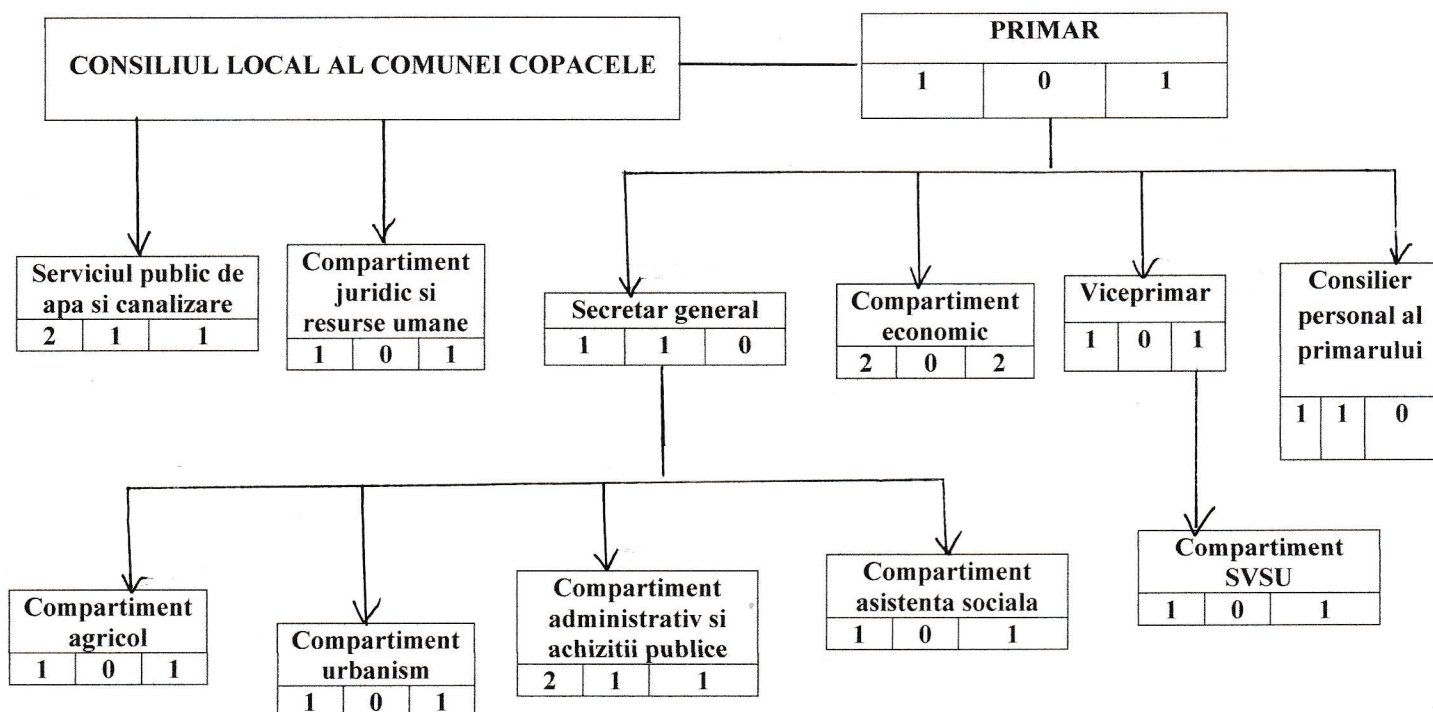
CONSILIUL LOCAL AL COMUNEI COPACELE

PRIMAR

| 1 | 0 | 1 |
|---|---|---|

Serviciul public de apa si canalizare

| 2 | 1 | 1 |
|---|---|---|

Compartiment juridic si resurse umane

| 1 | 0 | 1 |
|---|---|---|

Secretar general

| 1 | 1 | 0 |
|---|---|---|

Compartiment economic

| 2 | 0 | 2 |
|---|---|---|

Viceprimar

| 1 | 0 | 1 |
|---|---|---|

Consilier personal al primarului

| 1 | 1 | 0 |
|---|---|---|

Compartiment agricol

| 1 | 0 | 1 |
|---|---|---|

Compartiment urbanism

| 1 | 0 | 1 |
|---|---|---|

Compartiment administrativ si achizitii publice

| 2 | 1 | 1 |
|---|---|---|

Compartiment asistenta sociala

| 1 | 0 | 1 |
|---|---|---|

Compartiment SVSU

| 1 | 0 | 1 |
|---|---|---|